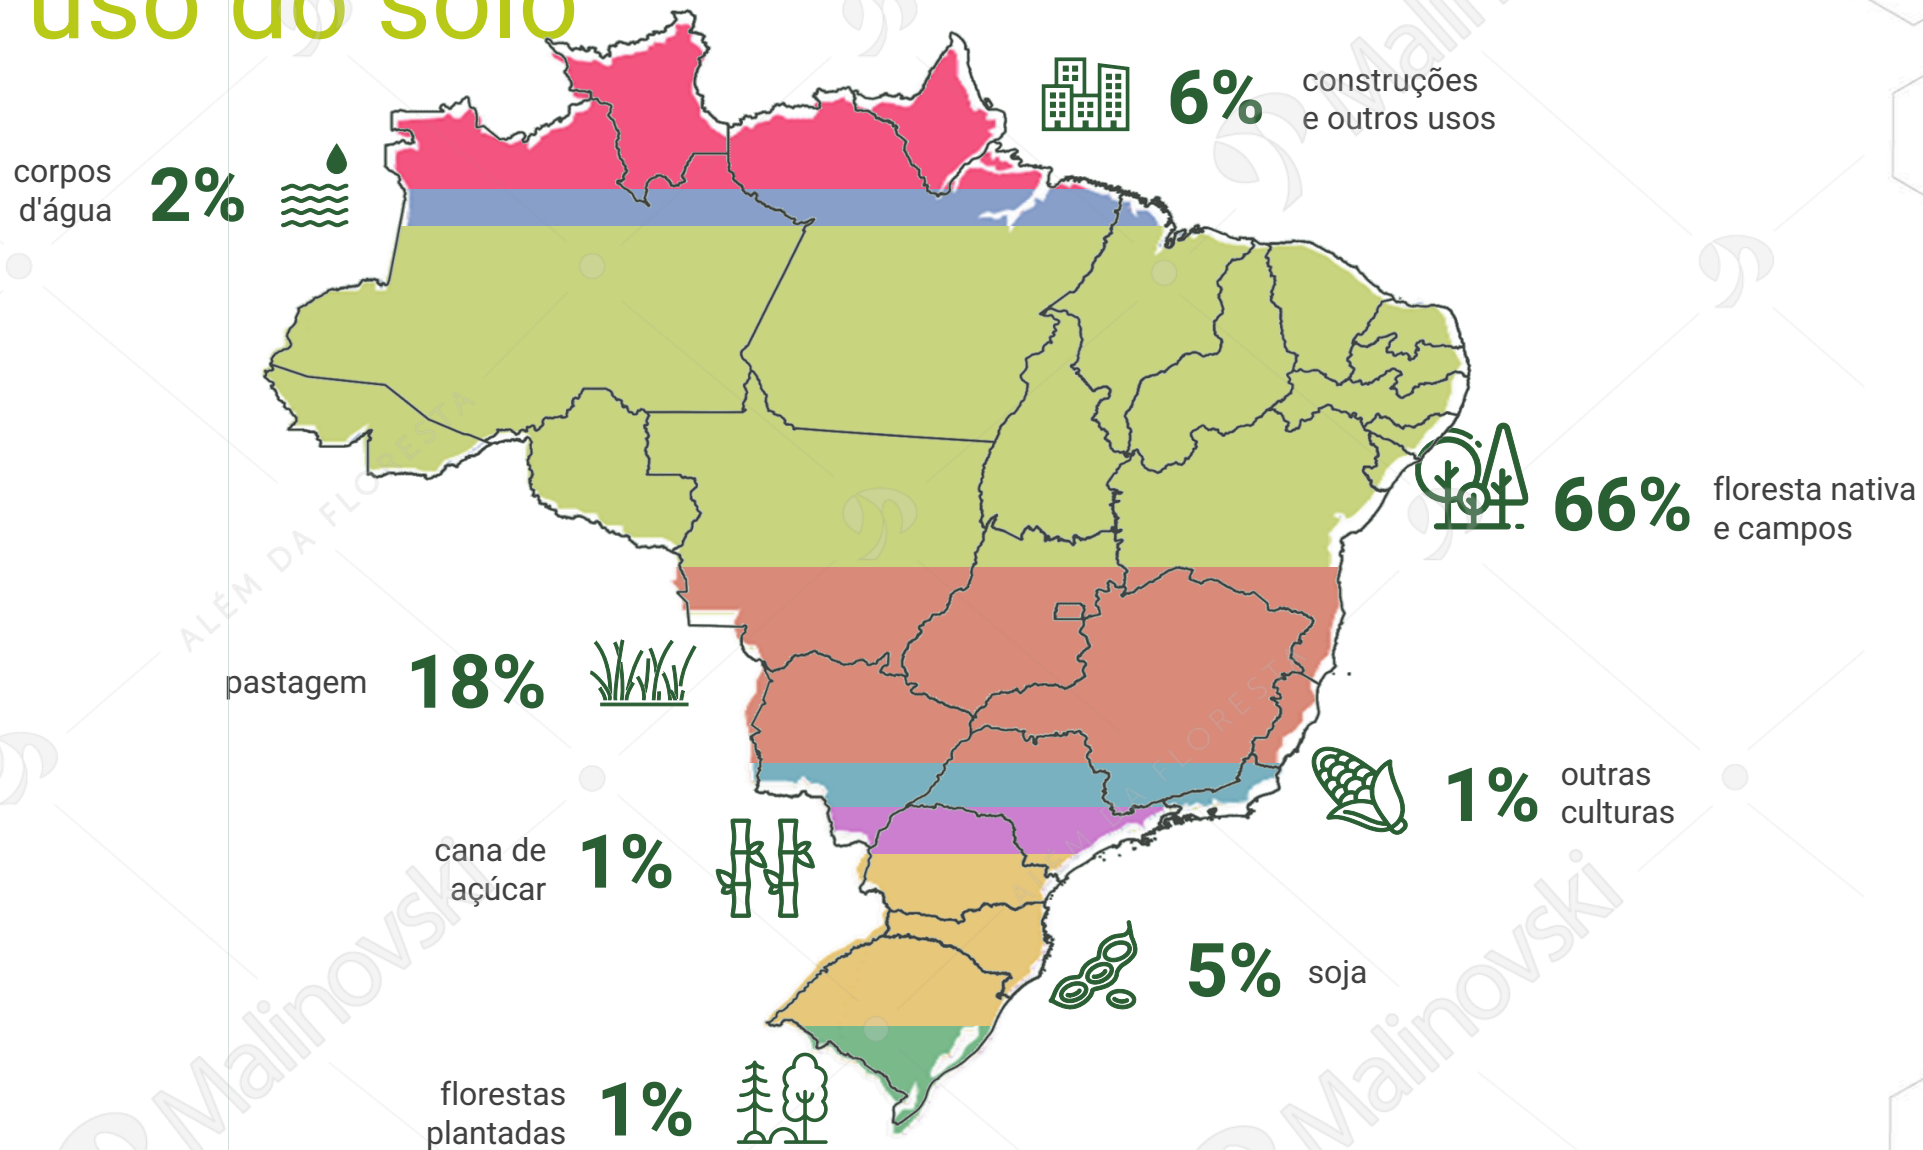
uso do solo

6% construções e outros usos

corpos d'água 2%

66% floresta nativa e campos

pastagem 18%

1% outras culturas

cana de açúcar 1%

5% soja

florestas plantadas 1%

Malinovski

ALÉM DA FLORESTA

Malinovski